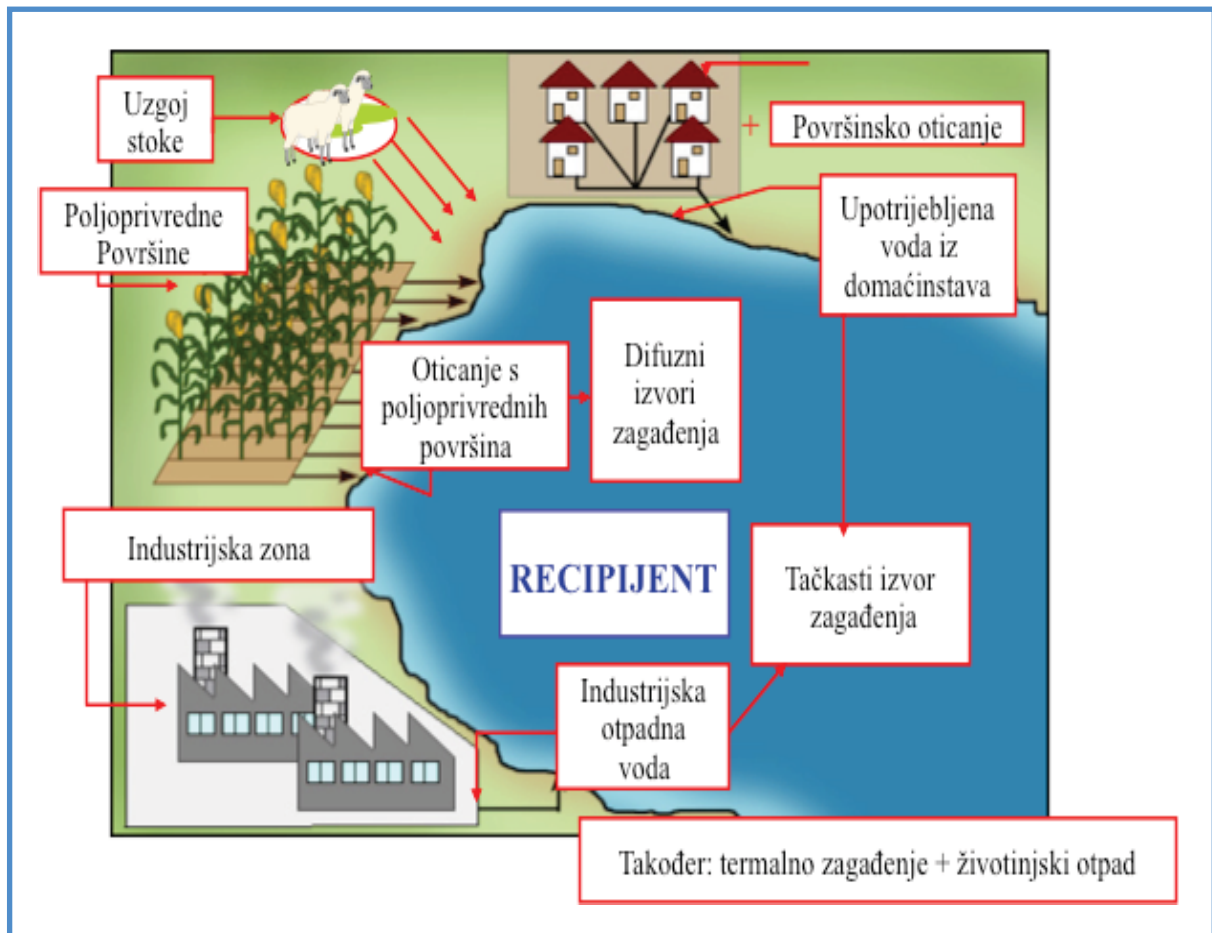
Uzgoj stoke

Poljoprivredne Površine

Površinsko oticanje

Upotrijebljena voda iz domaćinstava

Oticanje s poljoprivrednih površina

Difuzni izvori zagađenja

Industrijska zona

RECIPIJENT

Tačkasti izvor zagađenja

Industrijska otpadna voda

Također: termalno zagađenje + životinjski otpad